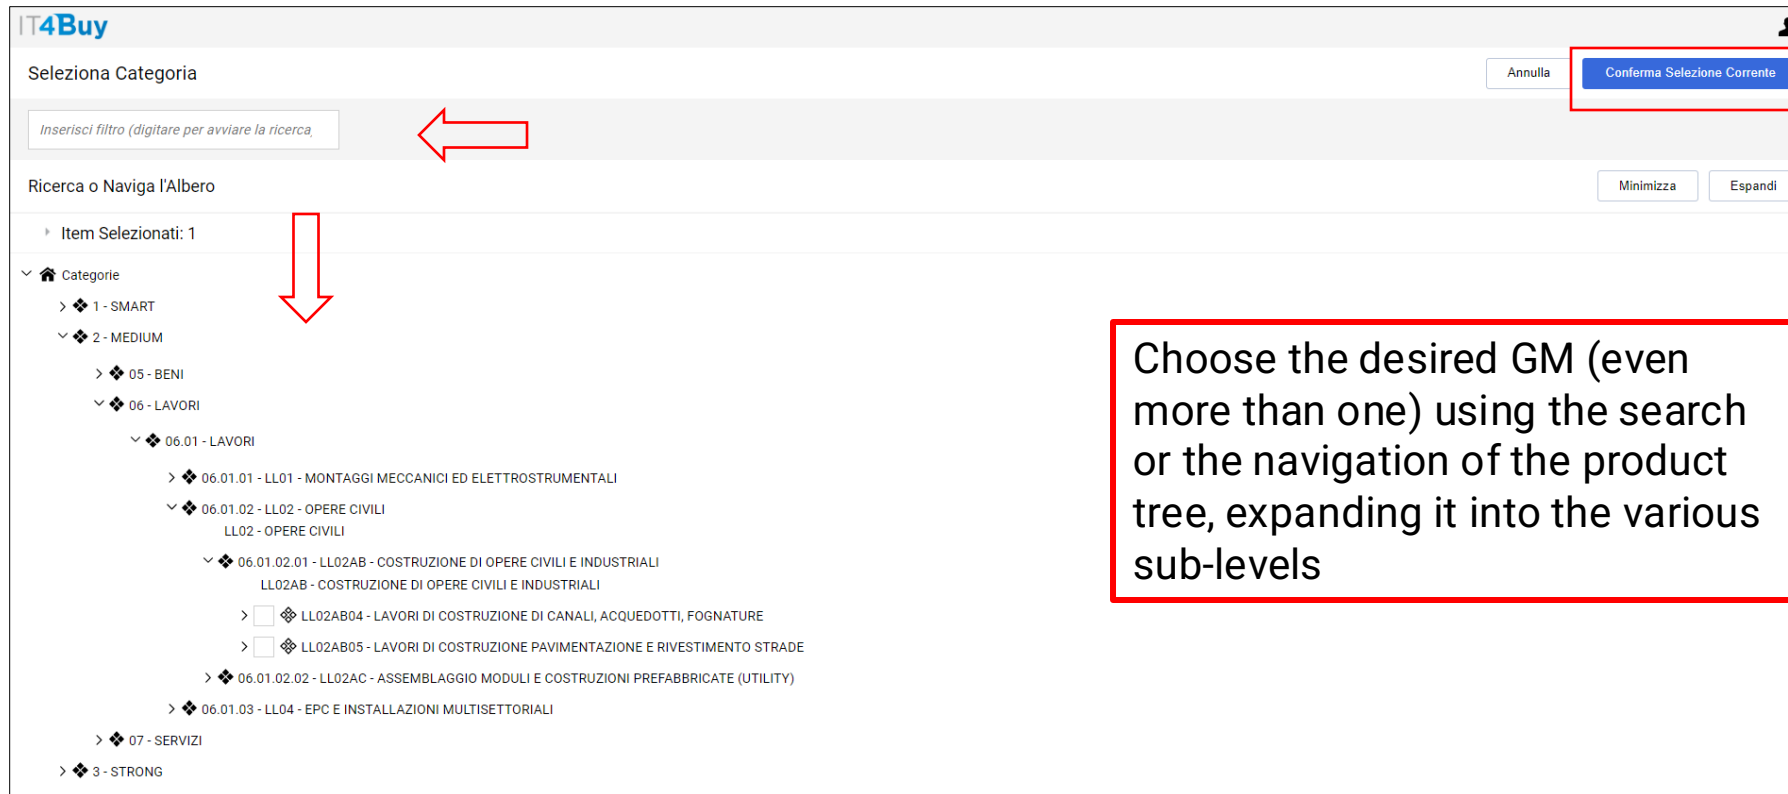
IT4Buy

Seleziona Categoria

Annulla

Conferma Selezione Corrente

Inserisci filtro (digitare per avviare la ricerca

Ricerca o Naviga l'Albero

Minimizza

Espandi

Item Selezionati: 1

Categorie

1 - SMART

2 - MEDIUM

05 - BENI

06 - LAVORI

06.01 - LAVORI

06.01.01 - LL01 - MONTAGGI MECCANICI ED ELETTROSTRUMENTALI

06.01.02 - LL02 - OPERE CIVILI
LL02 - OPERE CIVILI

06.01.02.01 - LL02AB - COSTRUZIONE DI OPERE CIVILI E INDUSTRIALI
LL02AB - COSTRUZIONE DI OPERE CIVILI E INDUSTRIALI

LL02AB04 - LAVORI DI COSTRUZIONE DI CANALI, ACQUEDOTTI, FOGNATURE

LL02AB05 - LAVORI DI COSTRUZIONE PAVIMENTAZIONE E RIVESTIMENTO STRADE

06.01.02.02 - LL02AC - ASSEMBLAGGIO MODULI E COSTRUZIONI PREFABBRICATE (UTILITY)

06.01.03 - LL04 - EPC E INSTALLAZIONI MULTISETTORIALI

07 - SERVIZI

3 - STRONG

Choose the desired GM (even more than one) using the search or the navigation of the product tree, expanding it into the various sub-levels